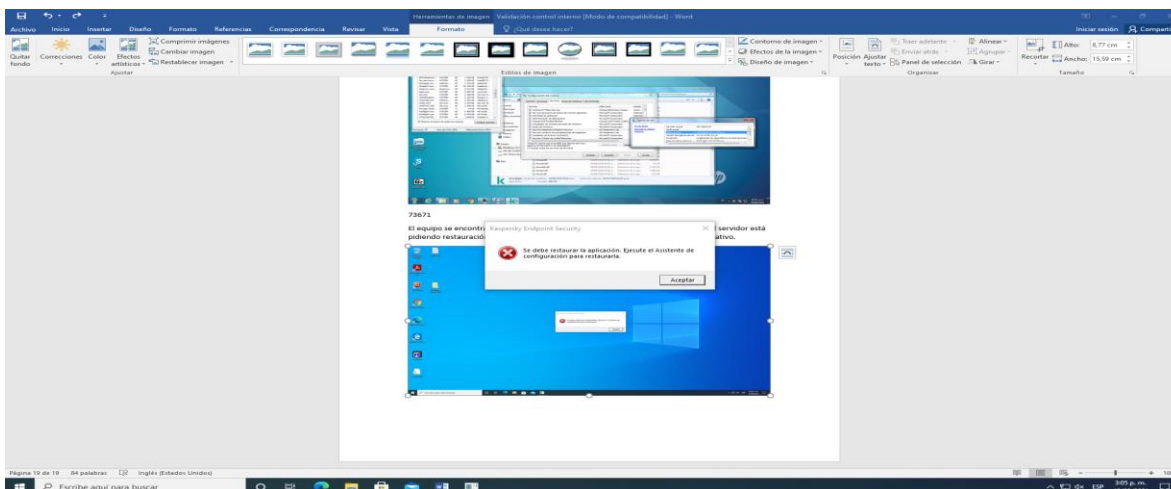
Herramientas de imagen Validación control interno [Modo de compatibilidad] - Word

Iniciar sesión Compartir

Archivo Inicio Insertar Diseño Formato Referencias Correspondencia Revisar Vista Formato ¿Qué desea hacer?

Quitar fondo Correcciones Color Efectos artísticos Comprimir imágenes Cambiar imagen Restablecer imagen

Ajustar

Estilos de imagen

Contorno de imagen Efectos de la imagen Diseño de imagen

Posición Ajustar texto Traer adelante Enviar atrás Panel de selección Alinear Agrupar Girar

Organizar

Recortar Alto: 8,77 cm Ancho: 15,59 cm

Tamaño

73671

El equipo se encontr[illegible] servidor está pidiendo restauració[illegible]ativo.

Kaspersky Endpoint Security

Se debe restaurar la aplicación. Ejecute el Asistente de configuración para restaurarla.

Aceptar

Página 19 de 19 84 palabras Inglés (Estados Unidos)

Escribe aquí para buscar

3:05 p. m.